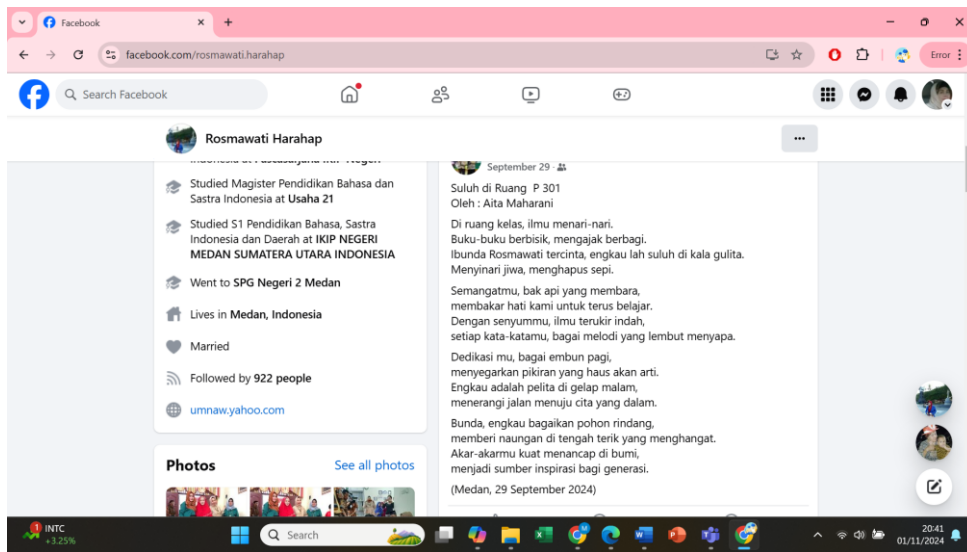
Facebook
facebook.com/rosmawati.harahap
Error
Search Facebook
Rosmawati Harahap
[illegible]
Studied Magister Pendidikan Bahasa dan Sastra Indonesia at Usaha 21
Studied S1 Pendidikan Bahasa, Sastra Indonesia dan Daerah at IKIP NEGERI MEDAN SUMATERA UTARA INDONESIA
Went to SPG Negeri 2 Medan
Lives in Medan, Indonesia
Married
Followed by 922 people
umnaw.yahoo.com
Photos
See all photos
September 29 ·
Suluh di Ruang P 301
Oleh : Aita Maharani

Di ruang kelas, ilmu menari-nari.
Buku-buku berbisik, mengajak berbagi.
Ibunda Rosmawati tercinta, engkau lah suluh di kala gulita.
Menyinari jiwa, menghapus sepi.

Semangatmu, bak api yang membara,
membakar hati kami untuk terus belajar.
Dengan senyummu, ilmu terukir indah,
setiap kata-katamu, bagai melodi yang lembut menyapa.

Dedikasi mu, bagai embun pagi,
menyegarkan pikiran yang haus akan arti.
Engkau adalah pelita di gelap malam,
menerangi jalan menuju cita yang dalam.

Bunda, engkau bagaikan pohon rindang,
memberi naungan di tengah terik yang menghangat.
Akar-akarmu kuat menancap di bumi,
menjadi sumber inspirasi bagi generasi.

(Medan, 29 September 2024)
INTC
+3.25%
Search
20:41
01/11/2024